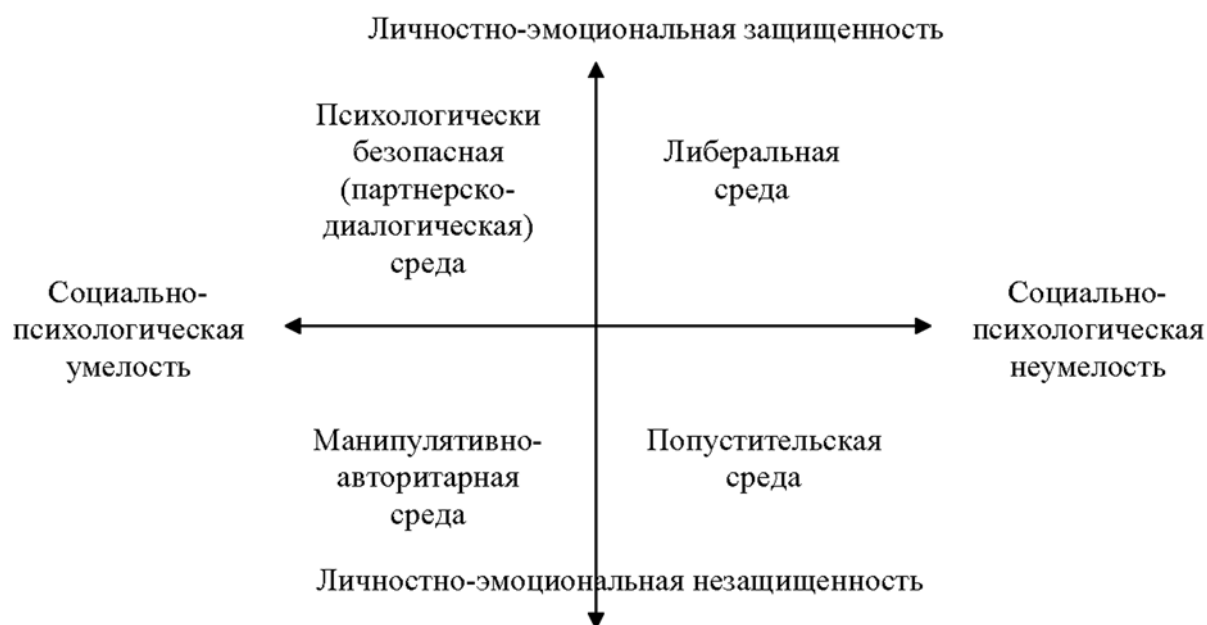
Личностно-эмоциональная защищенность

Психологически безопасная (партнерско-диалогическая) среда

Либеральная среда

Социально-психологическая умелость

Социально-психологическая неумелость

Манипулятивно-авторитарная среда

Попустительская среда

Личностно-эмоциональная незащищенность